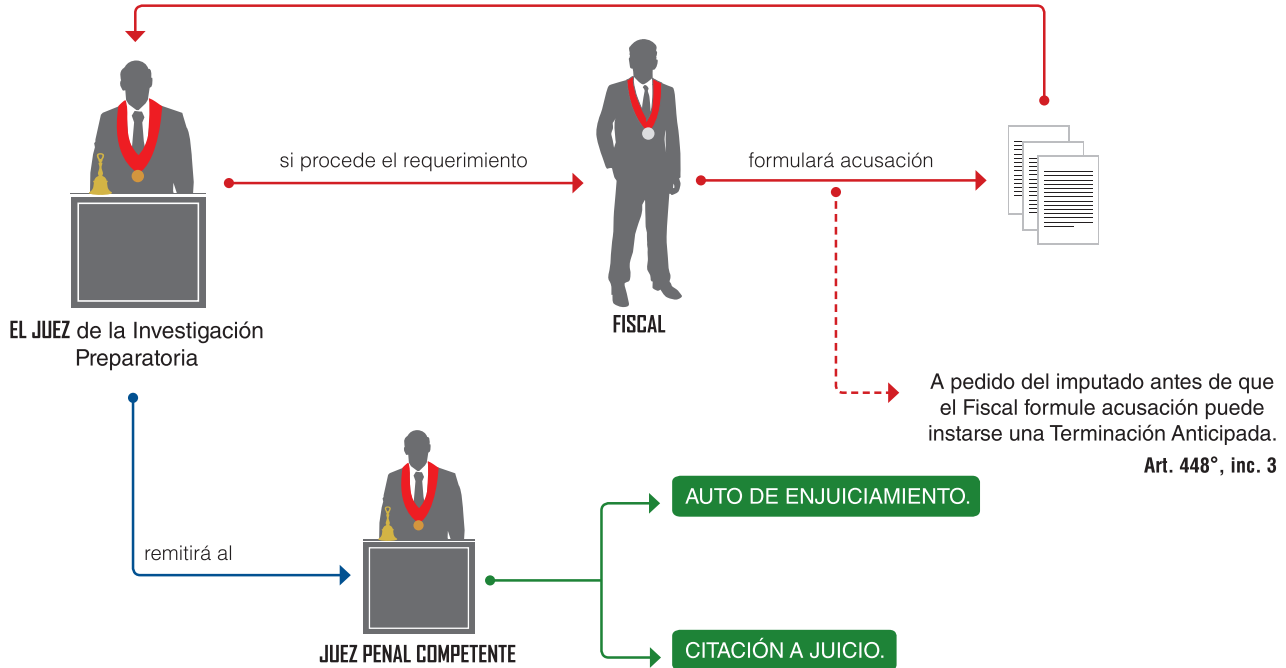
si procede el requerimiento

formulará acusación

EL JUEZ de la Investigación Preparatoria

FISCAL

A pedido del imputado antes de que el Fiscal formule acusación puede instarse una Terminación Anticipada.

Art. 448°, inc. 3

remitirá al

AUTO DE ENJUICIAMIENTO.

CITACIÓN A JUICIO.

JUEZ PENAL COMPETENTE